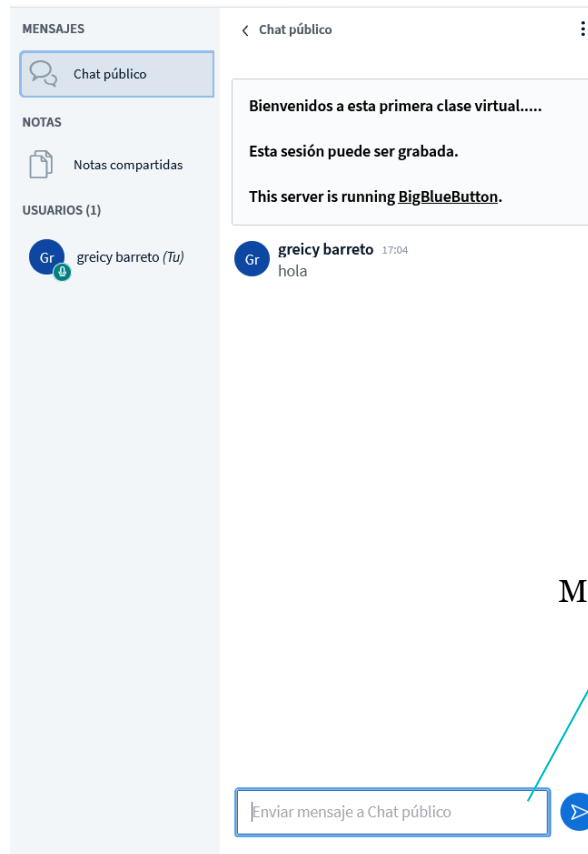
MENSAJES

Chat público

NOTAS

Notas compartidas

USUARIOS (1)

Gr greicy barreto (Tu)

Chat público

Bienvenidos a esta primera clase virtual.....

Esta sesión puede ser grabada.

This server is running BigBlueButton.

Gr greicy barreto 17:04
hola

M

Enviar mensaje a Chat público